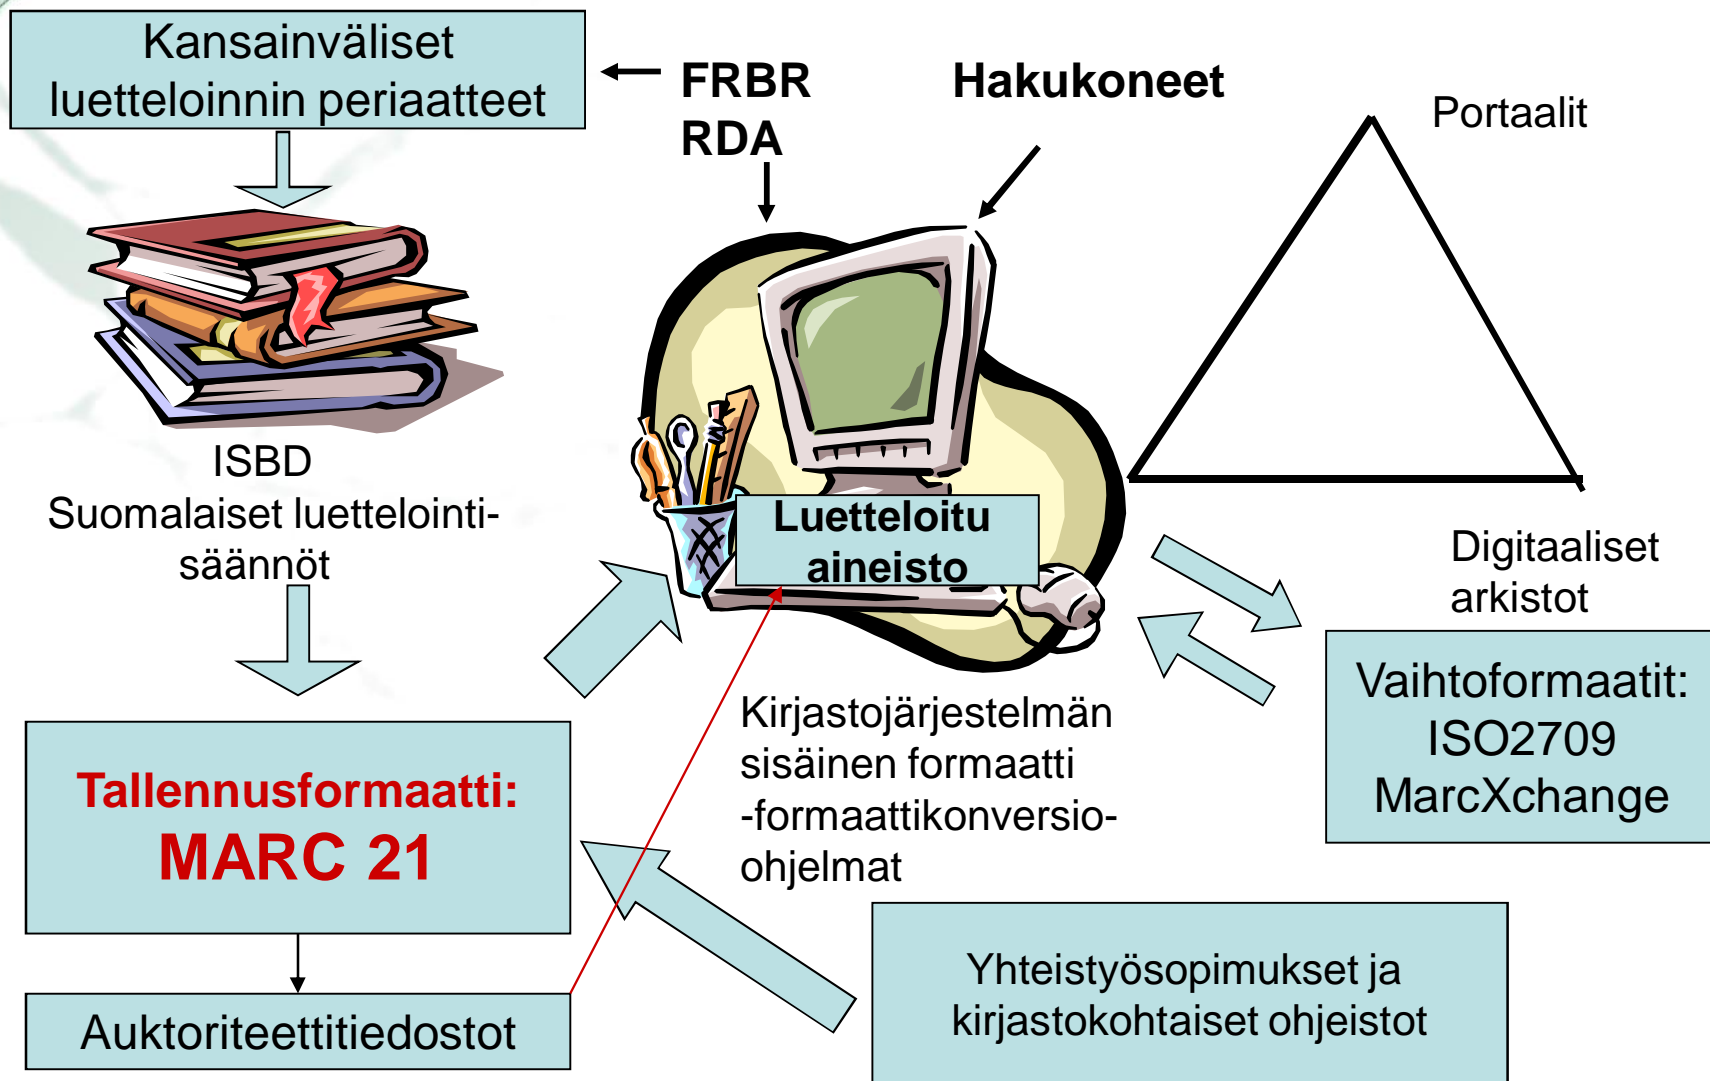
Kansainväliset luetteloinnin periaatteet

FRBR
RDA

Hakukoneet

Portaalit

ISBD
Suomalaiset luettelointisäännöt

Luetteloitu aineisto

Digitaaliset arkistot

Vaihtoformaatit:
ISO2709
MarcXchange

Kirjastojärjestelmän sisäinen formaatti
-formaattikonversio-ohjelmat

Tallennusformaatti:
MARC 21

Auktoriteettitiedostot

Yhteistyösopimukset ja kirjastokohtaiset ohjeistot